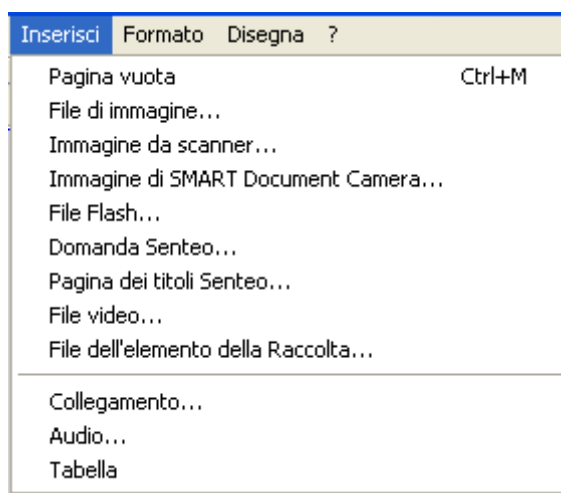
Inserisci Formato Disegna ?

Pagina vuota Ctrl+M
File di immagine...
Immagine da scanner...
Immagine di SMART Document Camera...
File Flash...
Domanda Senteo...
Pagina dei titoli Senteo...
File video...
File dell'elemento della Raccolta...

Collegamento...
Audio...
Tabella